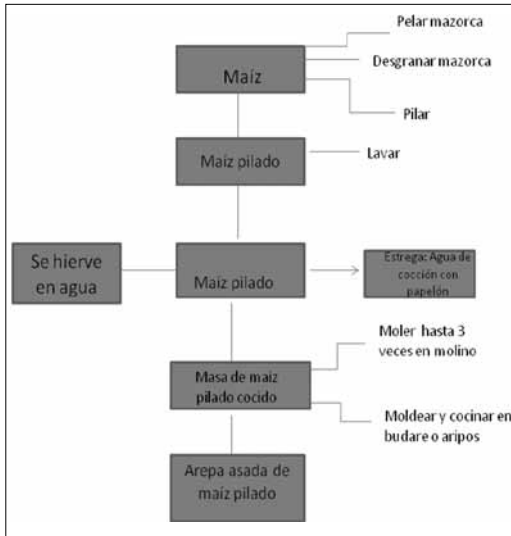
Pelar mazorca

Maíz

Desgranar mazorca

Pilar

Maíz pilado

Lavar

Se hierve en agua

Maíz pilado

Estrega: Agua de cocción con papelón

Moler hasta 3 veces en molino

Masa de maíz pilado cocido

Moldear y cocinar en budare o aripos

Arepa asada de maíz pilado